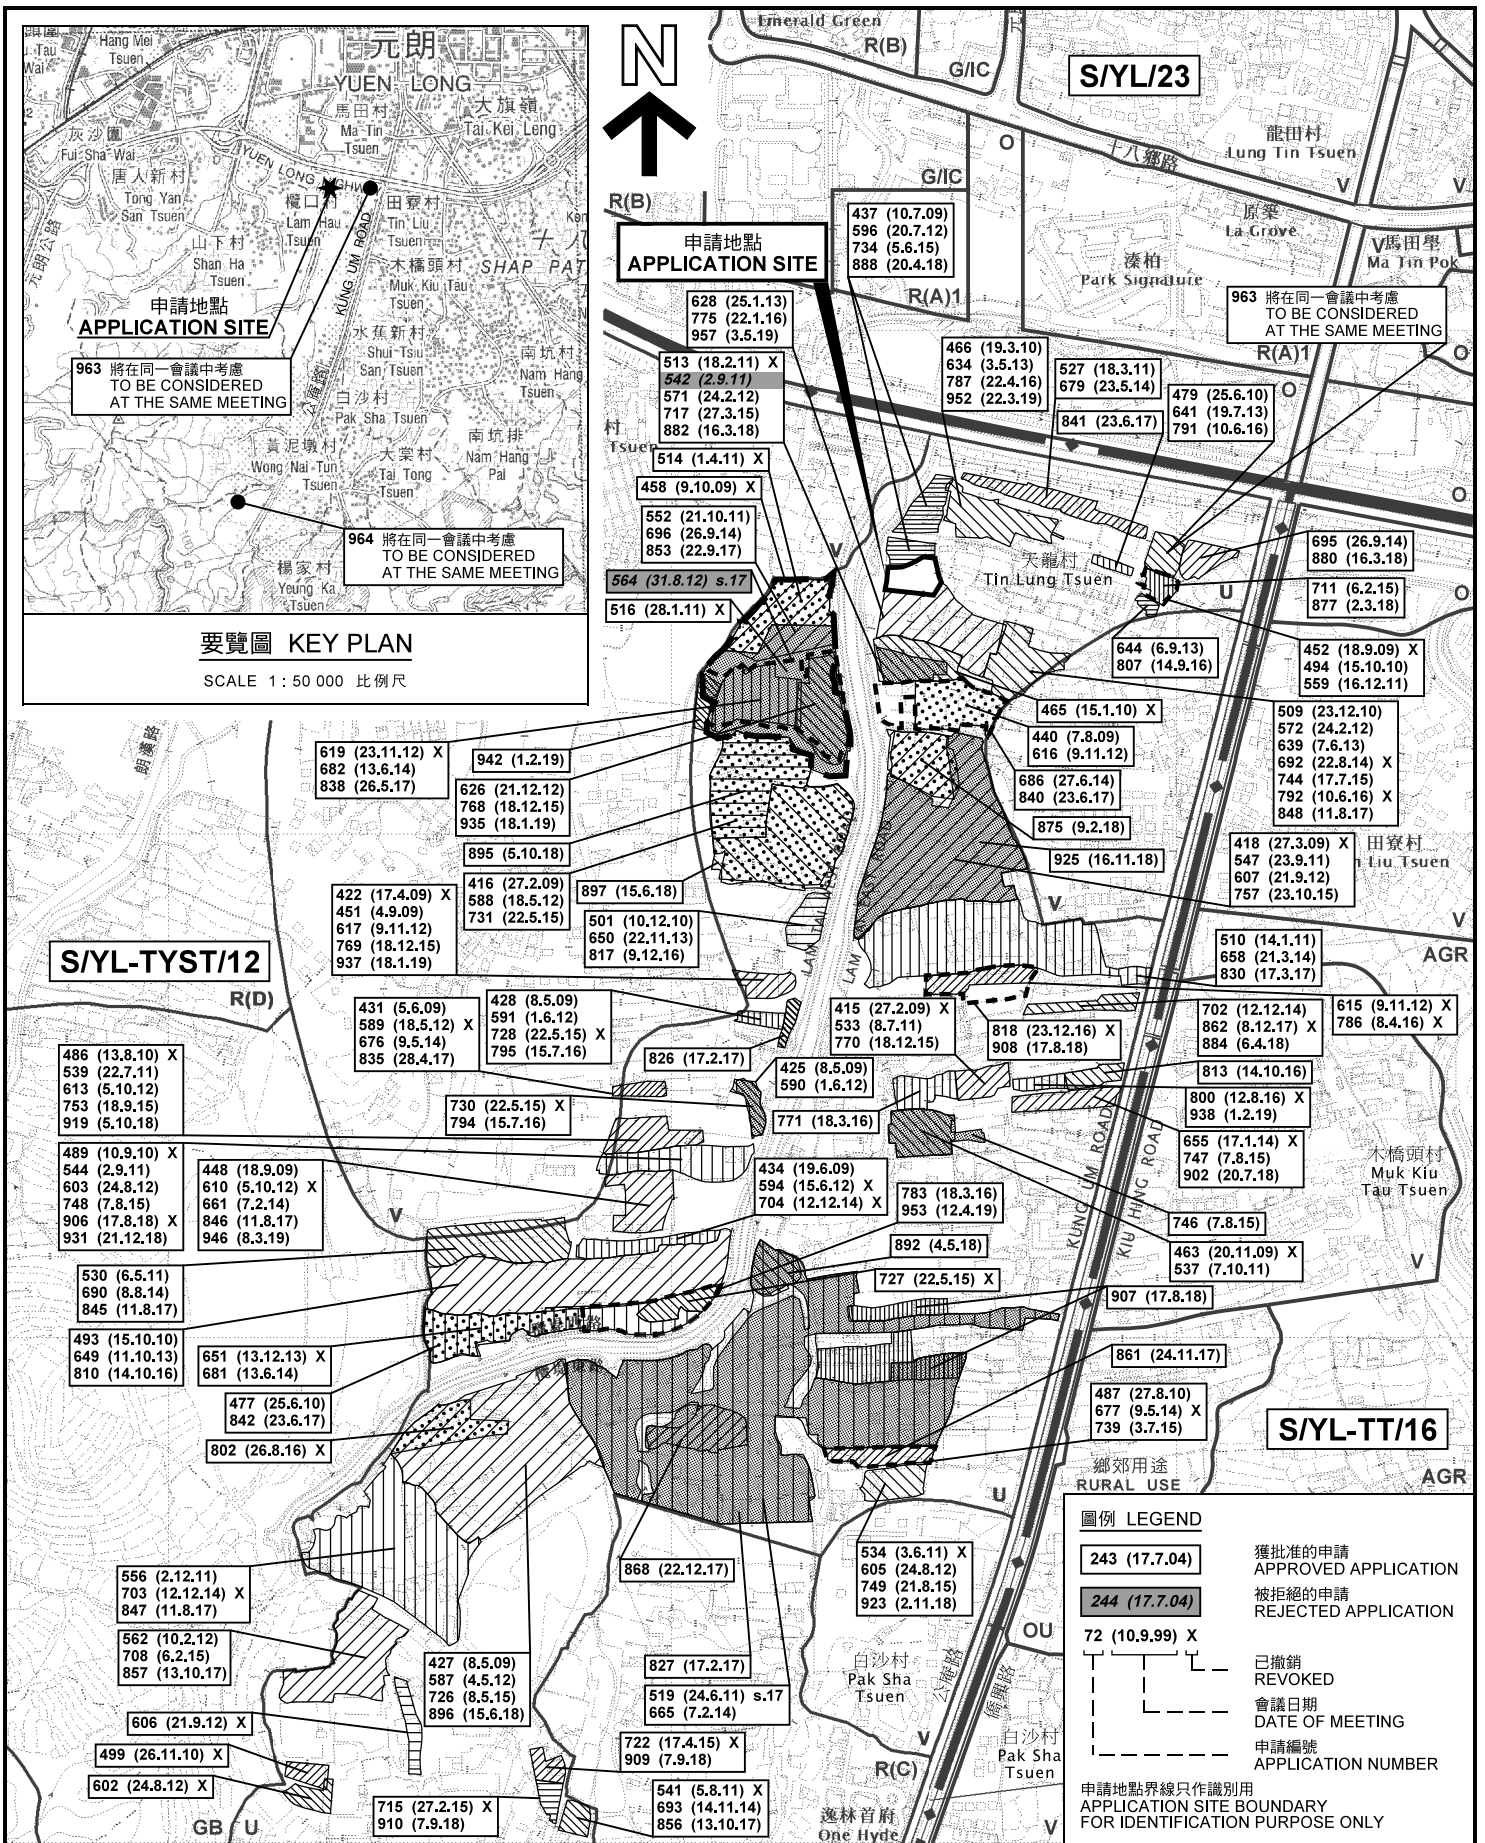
Hang Mei Tsuen
Tau Wai
元朗
YUEN LONG
馬田村
Ma Tin Tsuen
大旗嶺
Tai Kei Leng
灰沙圍
Fui Sha Wai
唐人新村
Tong Yan San Tsuen
YUEN LONG HIGHWAY
欖口
Lam Hau Tsuen
田寮村
Tin Liu Tsuen
十八
SHAP PAT
山下村
Shan Ha Tsuen
木橋頭村
Muk Kiu Tau Tsuen
KUNG UM ROAD
元朗公路
申請地點
APPLICATION SITE
水蕉新村
Shui Tsiu San Tsuen
南坑村
Nam Hang Tsuen
963 將在同一會議中考慮
TO BE CONSIDERED
AT THE SAME MEETING
白沙村
Pak Sha Tsuen
黃泥墩村
Wong Nai Tun Tsuen
大棠村
Tai Tong Tsuen
南坑排
Nam Hang Pai
964 將在同一會議中考慮
TO BE CONSIDERED
AT THE SAME MEETING
楊家村
Yeung Ka Tsuen
要覽圖 KEY PLAN
SCALE 1 : 50 000 比例尺

N
Emerald Green
R(B)
G/IC
S/YL/23
O
十八鄉路
龍田村
Lung Tin Tsuen
V
G/IC
R(B)
437 (10.7.09)
596 (20.7.12)
734 (5.6.15)
888 (20.4.18)
申請地點
APPLICATION SITE
原築
La Grove
溱柏
Park Signature
馬田壆
Ma Tin Pok
R(A)1
628 (25.1.13)
775 (22.1.16)
957 (3.5.19)
963 將在同一會議中考慮
TO BE CONSIDERED
AT THE SAME MEETING
R(A)1
513 (18.2.11) X
542 (2.9.11)
571 (24.2.12)
717 (27.3.15)
882 (16.3.18)
466 (19.3.10)
634 (3.5.13)
787 (22.4.16)
952 (22.3.19)
527 (18.3.11)
679 (23.5.14)
479 (25.6.10)
641 (19.7.13)
791 (10.6.16)
841 (23.6.17)
村
Tsuen
514 (1.4.11) X
458 (9.10.09) X
552 (21.10.11)
696 (26.9.14)
853 (22.9.17)
天龍村
Tin Lung Tsuen
695 (26.9.14)
880 (16.3.18)
564 (31.8.12) s.17
711 (6.2.15)
877 (2.3.18)
516 (28.1.11) X
U
O
644 (6.9.13)
807 (14.9.16)
452 (18.9.09) X
494 (15.10.10)
559 (16.12.11)
465 (15.1.10) X
509 (23.12.10)
572 (24.2.12)
639 (7.6.13)
692 (22.8.14) X
744 (17.7.15)
792 (10.6.16) X
848 (11.8.17)
朗漁路
619 (23.11.12) X
682 (13.6.14)
838 (26.5.17)
942 (1.2.19)
440 (7.8.09)
616 (9.11.12)
626 (21.12.12)
768 (18.12.15)
935 (18.1.19)
686 (27.6.14)
840 (23.6.17)
875 (9.2.18)
418 (27.3.09) X
547 (23.9.11)
607 (21.9.12)
757 (23.10.15)
田寮村
Tin Liu Tsuen
895 (5.10.18)
925 (16.11.18)
422 (17.4.09) X
451 (4.9.09)
617 (9.11.12)
769 (18.12.15)
937 (18.1.19)
416 (27.2.09) X
588 (18.5.12)
731 (22.5.15)
897 (15.6.18)
V
V
501 (10.12.10)
650 (22.11.13)
817 (9.12.16)
LAM HAU ROAD
LAM HAU ROAD
510 (14.1.11)
658 (21.3.14)
830 (17.3.17)
AGR
S/YL-TYST/12
R(D)
431 (5.6.09)
589 (18.5.12) X
676 (9.5.14)
835 (28.4.17)
428 (8.5.09)
591 (1.6.12)
728 (22.5.15) X
795 (15.7.16)
415 (27.2.09) X
533 (8.7.11)
770 (18.12.15)
818 (23.12.16) X
908 (17.8.18)
702 (12.12.14)
862 (8.12.17) X
884 (6.4.18)
615 (9.11.12) X
786 (8.4.16) X
486 (13.8.10) X
539 (22.7.11)
613 (5.10.12)
753 (18.9.15)
919 (5.10.18)
826 (17.2.17)
425 (8.5.09)
590 (1.6.12)
813 (14.10.16)
730 (22.5.15) X
794 (15.7.16)
771 (18.3.16)
800 (12.8.16) X
938 (1.2.19)
489 (10.9.10) X
544 (2.9.11)
603 (24.8.12)
748 (7.8.15)
906 (17.8.18) X
931 (21.12.18)
448 (18.9.09)
610 (5.10.12) X
661 (7.2.14)
846 (11.8.17)
946 (8.3.19)
434 (19.6.09)
594 (15.6.12) X
704 (12.12.14) X
655 (17.1.14) X
747 (7.8.15)
902 (20.7.18)
木橋頭村
Muk Kiu Tau Tsuen
783 (18.3.16)
953 (12.4.19)
KUNG UM ROAD
KIU HING ROAD
746 (7.8.15)
V
892 (4.5.18)
463 (20.11.09) X
537 (7.10.11)
530 (6.5.11)
690 (8.8.14)
845 (11.8.17)
727 (22.5.15) X
V
907 (17.8.18)
493 (15.10.10)
649 (11.10.13)
810 (14.10.16)
651 (13.12.13) X
681 (13.6.14)
861 (24.11.17)
477 (25.6.10)
842 (23.6.17)
487 (27.8.10)
677 (9.5.14) X
739 (3.7.15)
S/YL-TT/16
802 (26.8.16) X
鄉郊用途
RURAL USE
AGR
U
圖例 LEGEND
243 (17.7.04)
獲批准的申請
APPROVED APPLICATION
244 (17.7.04)
被拒絕的申請
REJECTED APPLICATION
72 (10.9.99) X
已撤銷
REVOKED
會議日期
DATE OF MEETING
申請編號
APPLICATION NUMBER
申請地點界線只作識別用
APPLICATION SITE BOUNDARY
FOR IDENTIFICATION PURPOSE ONLY
556 (2.12.11)
703 (12.12.14) X
847 (11.8.17)
868 (22.12.17)
534 (3.6.11) X
605 (24.8.12)
749 (21.8.15)
923 (2.11.18)
562 (10.2.12)
708 (6.2.15)
857 (13.10.17)
OU
427 (8.5.09)
587 (4.5.12)
726 (8.5.15)
896 (15.6.18)
827 (17.2.17)
白沙村
Pak Sha Tsuen
公庵路
僑興路
606 (21.9.12) X
519 (24.6.11) s.17
665 (7.2.14)
499 (26.11.10) X
722 (17.4.15) X
909 (7.9.18)
V
白沙村
Pak Sha Tsuen
602 (24.8.12) X
541 (5.8.11) X
693 (14.11.14)
856 (13.10.17)
R(C)
GB
U
715 (27.2.15) X
910 (7.9.18)
逸林首府
One Hyde